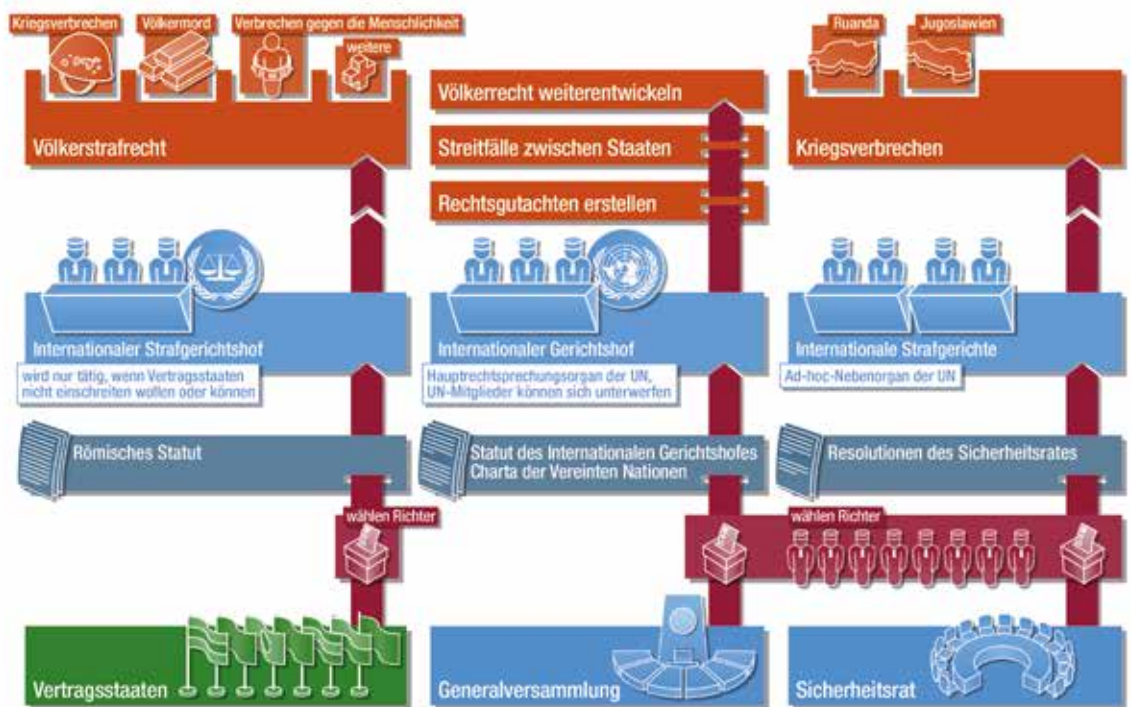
Kriegsverbrechen
Völkermord
Verbrechen gegen die Menschlichkeit
weitere

Völkerstrafrecht

Internationaler Strafgerichtshof
wird nur tätig, wenn Vertragsstaaten nicht einschreiten wollen oder können

Römisches Statut

wählen Richter

Vertragsstaaten

Völkerrecht weiterentwickeln
Streitfälle zwischen Staaten
Rechtsgutachten erstellen

Internationaler Gerichtshof
Hauptrechtsprechungsorgan der UN, UN-Mitglieder können sich unterwerfen

Statut des Internationalen Gerichtshofes
Charta der Vereinten Nationen

Generalversammlung

Ruanda
Jugoslawien

Kriegsverbrechen

Internationale Strafgerichte
Ad-hoc-Nebenorgan der UN

Resolutionen des Sicherheitsrates

wählen Richter

Sicherheitsrat